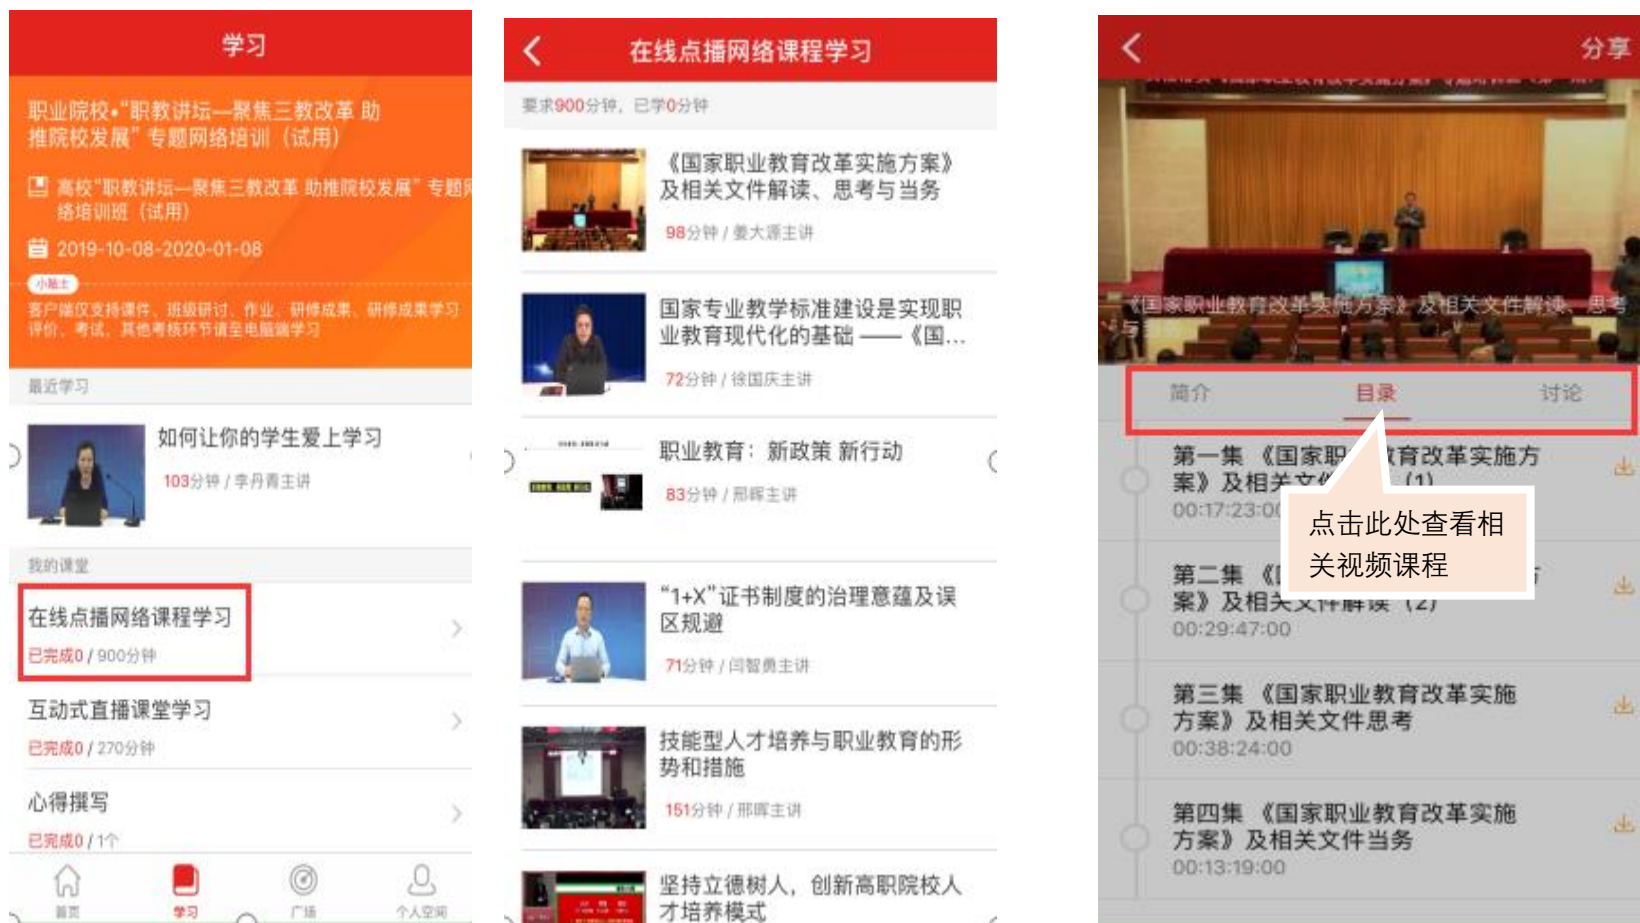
学习

职业院校•"职教讲坛—聚焦三教改革 助推院校发展"专题网络培训（试用）

高校"职教讲坛—聚焦三教改革 助推院校发展"专题网络培训班（试用）

2019-10-08-2020-01-08

小贴士

客户端仅支持课件、班级研讨、作业、研修成果、研修成果学习评价、考试、其他考核环节请至电脑端学习

最近学习

如何让你的学生爱上学习

103分钟 / 李丹青主讲

我的课堂

在线点播网络课程学习

已完成0 / 900分钟

互动式直播课堂学习

已完成0 / 270分钟

心得撰写

已完成0 / 1个

首页 学习 广场 个人空间

在线点播网络课程学习

要求900分钟，已学0分钟

《国家职业教育改革实施方案》及相关文件解读、思考与当务

98分钟 / 姜大源主讲

国家专业教学标准建设是实现职业教育现代化的基础 ——《国...

72分钟 / 徐国庆主讲

职业教育：新政策 新行动

83分钟 / 邢晖主讲

"1+X"证书制度的治理意蕴及误区规避

71分钟 / 闫智勇主讲

技能型人才培养与职业教育的形势和措施

151分钟 / 邢晖主讲

坚持立德树人，创新高职院校人才培养模式

分享

《国家职业教育改革实施方案》及相关文件解读、思考与当务

简介 目录 讨论

第一集 《国家职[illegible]育改革实施方案》及相关文件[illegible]（1）
00:17:23:00

点击此处查看相关视频课程

第二集 《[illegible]案》及相关文件解读（2）
00:29:47:00

第三集 《国家职业教育改革实施方案》及相关文件思考
00:38:24:00

第四集 《国家职业教育改革实施方案》及相关文件当务
00:13:19:00